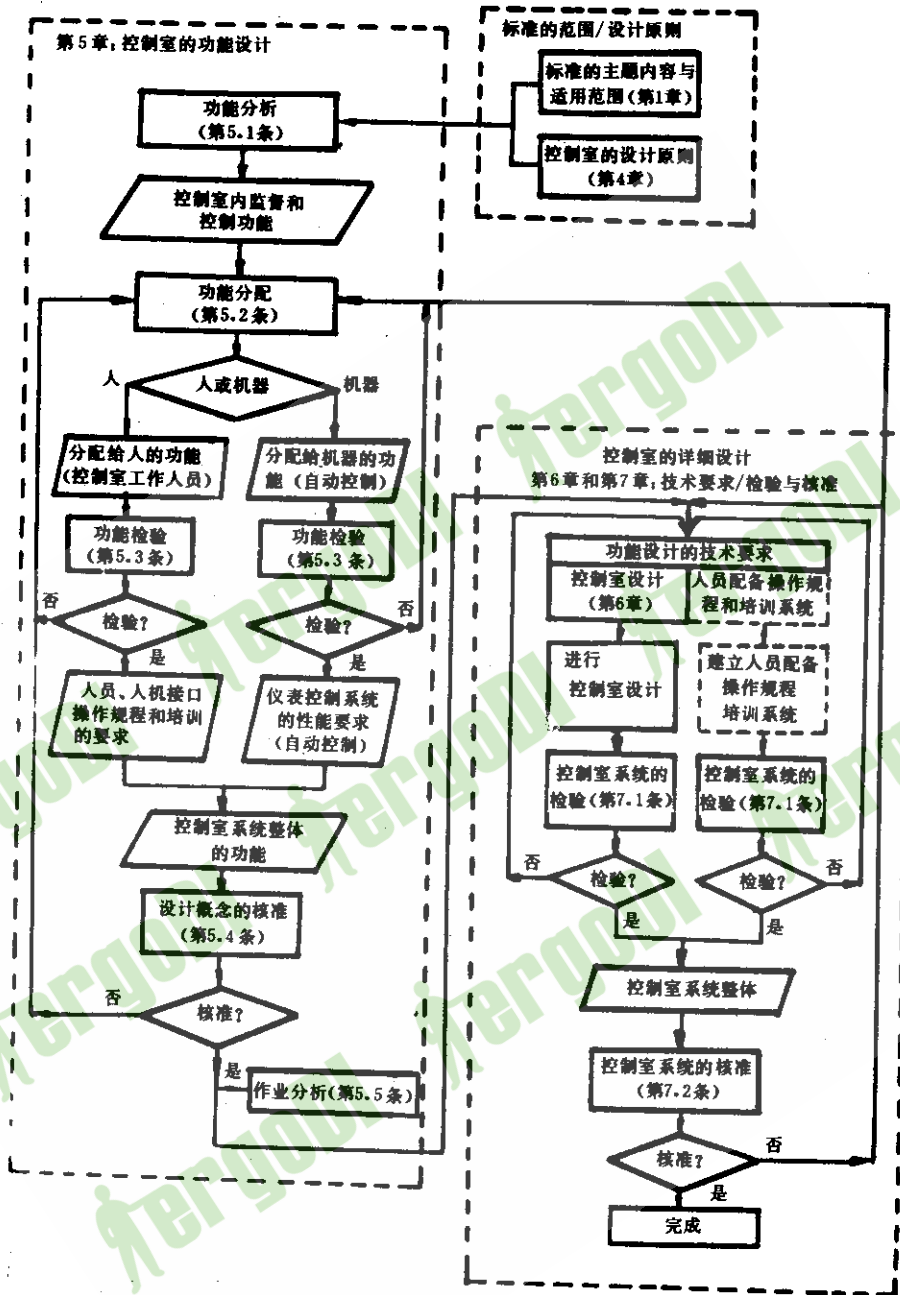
标准的范围/设计原则

标准的主题内容与适用范围(第1章)

控制室的设计原则(第4章)

第5章:控制室的功能设计

功能分析(第5.1条)

控制室内监督和控制功能

功能分配(第5.2条)

人

人或机器

机器

分配给人的功能(控制室工作人员)

分配给机器的功能(自动控制)

功能检验(第5.3条)

功能检验(第5.3条)

否

检验?

检验?

否

是

是

人员、人机接口操作规程和培训的要求

仪表控制系统的性能要求(自动控制)

控制室系统整体的功能

设计概念的核准(第5.4条)

否

核准?

是

作业分析(第5.5条)

控制室的详细设计

第6章和第7章:技术要求/检验与核准

功能设计的技术要求

控制室设计(第6章)

人员配备操作规程和培训系统

进行控制室设计

建立人员配备操作规程培训系统

控制室系统的检验(第7.1条)

控制室系统的检验(第7.1条)

否

检验?

检验?

否

是

是

控制室系统整体

控制室系统的核准(第7.2条)

否

核准?

是

完成

ergoDl